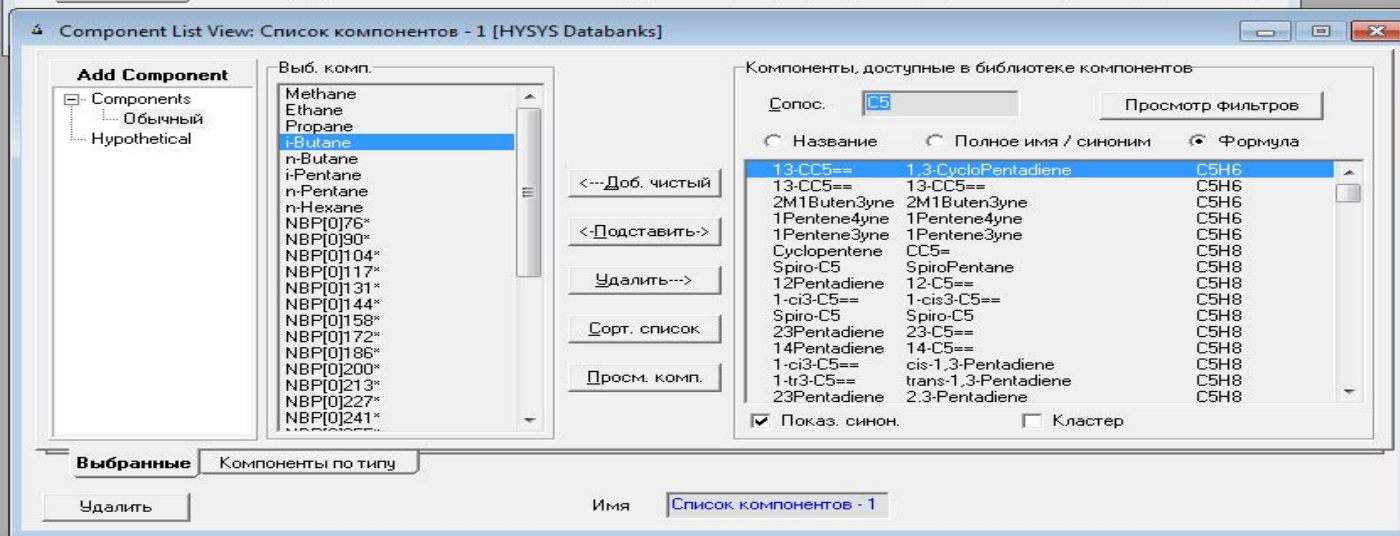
Component List View: Список компонентов - 1 [HYSYS Databanks]

Add Component
Components
Обычный
Hypothetical

Выб. комп.
Methane
Ethane
Propane
i-Butane
n-Butane
i-Pentane
n-Pentane
n-Hexane
NBP[0]76*
NBP[0]90*
NBP[0]104*
NBP[0]117*
NBP[0]131*
NBP[0]144*
NBP[0]158*
NBP[0]172*
NBP[0]186*
NBP[0]200*
NBP[0]213*
NBP[0]227*
NBP[0]241*

<---Доб. чистый
<-Подставить->
Удалить--->
Сорт. список
Просм. комп.

Компоненты, доступные в библиотеке компонентов
Сопос. C5
Просмотр фильтров
Название
Полное имя / синоним
Формула

| | | |
|---|---|---|
| 13-CC5== | 1,3-CycloPentadiene | C5H6 |
| 13-CC5== | 13-CC5== | C5H6 |
| 2M1Buten3yne | 2M1Buten3yne | C5H6 |
| 1Pentene4yne | 1Pentene4yne | C5H6 |
| 1Pentene3yne | 1Pentene3yne | C5H6 |
| Cyclopentene | CC5= | C5H8 |
| Spiro-C5 | SpiroPentane | C5H8 |
| 12Pentadiene | 12-C5== | C5H8 |
| 1-ci3-C5== | 1-cis3-C5== | C5H8 |
| Spiro-C5 | Spiro-C5 | C5H8 |
| 23Pentadiene | 23-C5== | C5H8 |
| 14Pentadiene | 14-C5== | C5H8 |
| 1-ci3-C5== | cis-1,3-Pentadiene | C5H8 |
| 1-tr3-C5== | trans-1,3-Pentadiene | C5H8 |
| 23Pentadiene | 2,3-Pentadiene | C5H8 |

Показ. синон.
Кластер

Выбранные
Компоненты по типу

Удалить
Имя
Список компонентов - 1